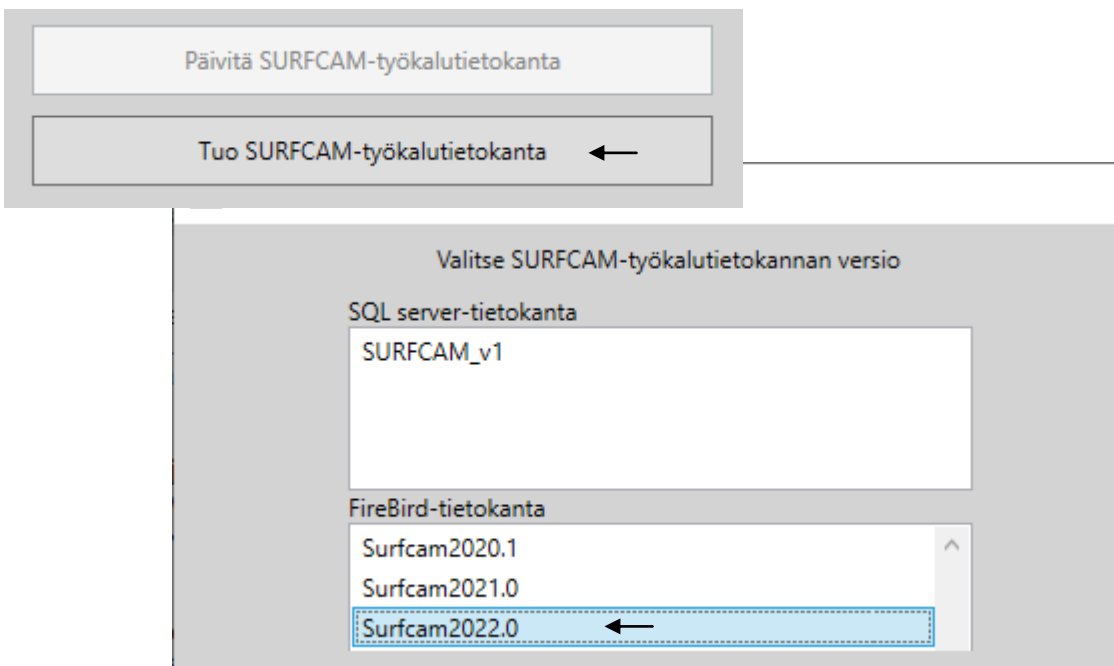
Päivitä SURFCAM-työkalutietokanta

Tuo SURFCAM-työkalutietokanta

Valitse SURFCAM-työkalutietokannan versio

SQL server-tietokanta

SURFCAM_v1

FireBird-tietokanta

Surfcam2020.1

Surfcam2021.0

Surfcam2022.0